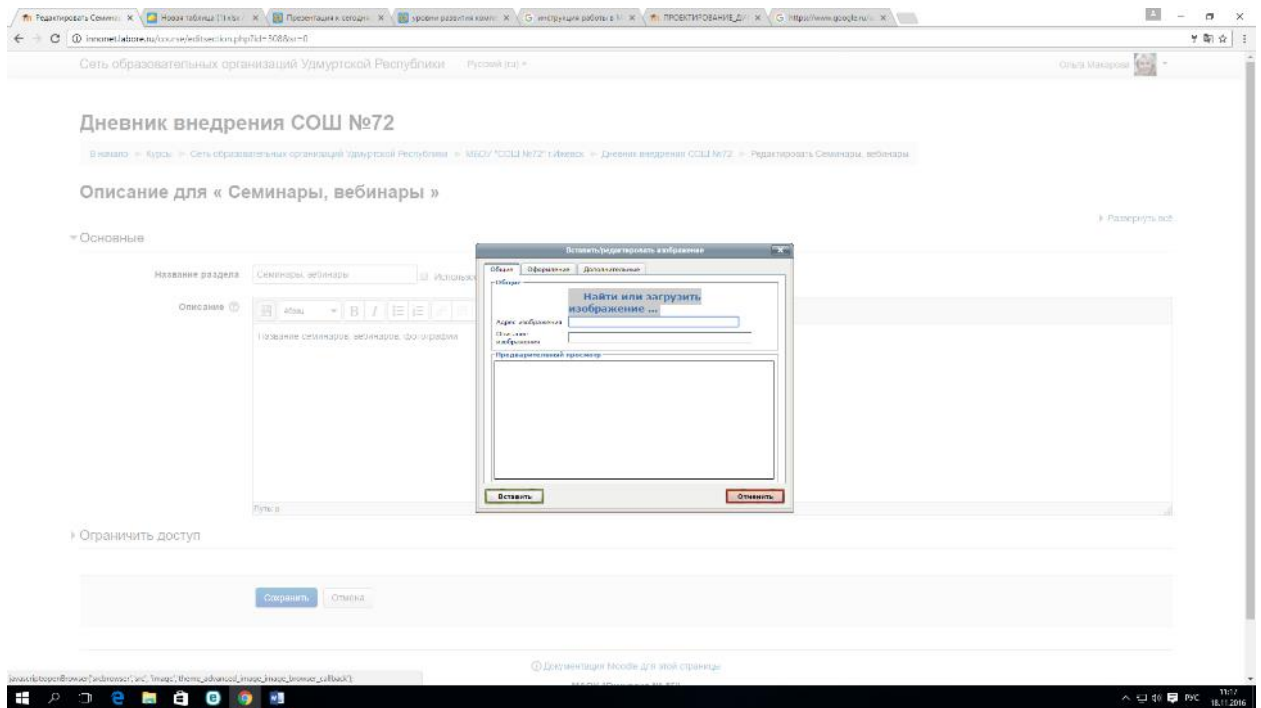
Редактировать Семина × | Новая таблица (1).xlsx × | Презентация к сегодня × | уровни развития комп × | инструкция работы в × | ПРОЕКТИРОВАНИЕ_ДИ × | https://www.google.ru ×

innonet.iatbone.ru/course/editsection.php?id=508&sr=0

Сеть образовательных организаций Удмуртской Республики   Русский (ru) ▾   Ольга Макарова

Дневник внедрения СОШ №72

В начало » Курсы » Сеть образовательных организаций Удмуртской Республики » МБОУ "СОШ №72" г.Ижевск » Дневник внедрения СОШ №72 » Редактировать Семинары, вебинары

Описание для « Семинары, вебинары »

▸ Развернуть всё

▾ Основные

Название раздела   Семинары, вебинары   Использ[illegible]

Описание   Абзац   B   I

Название семинаров, вебинаров, фотографии

Путь: p

Вставить/редактировать изображение

Общее | Оформление | Дополнительные

Общее

Найти или загрузить изображение ...

Адрес изображения

Описание изображения

Предварительный просмотр

Вставить   Отменить

▸ Ограничить доступ

Сохранить   Отмена

Документация Moodle для этой страницы

javascript:openBrowser('srcbrowser','src', 'image', 'theme_advanced_image_image_browser_callback');

РУС 11:17 18.11.2016